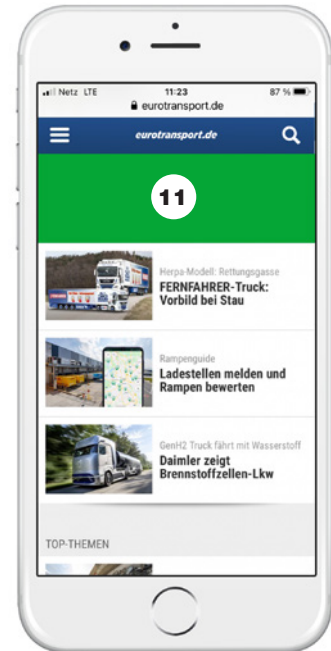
Netz LTE
11:23
eurotransport.de
87 %

eurotransport.de

11

Herpa-Modell: Rettungsgasse
FERNFAHRER-Truck: Vorbild bei Stau

Rampenguide
Ladestellen melden und Rampen bewerten

GenH2 Truck fährt mit Wasserstoff
Daimler zeigt Brennstoffzellen-Lkw

TOP-THEMEN